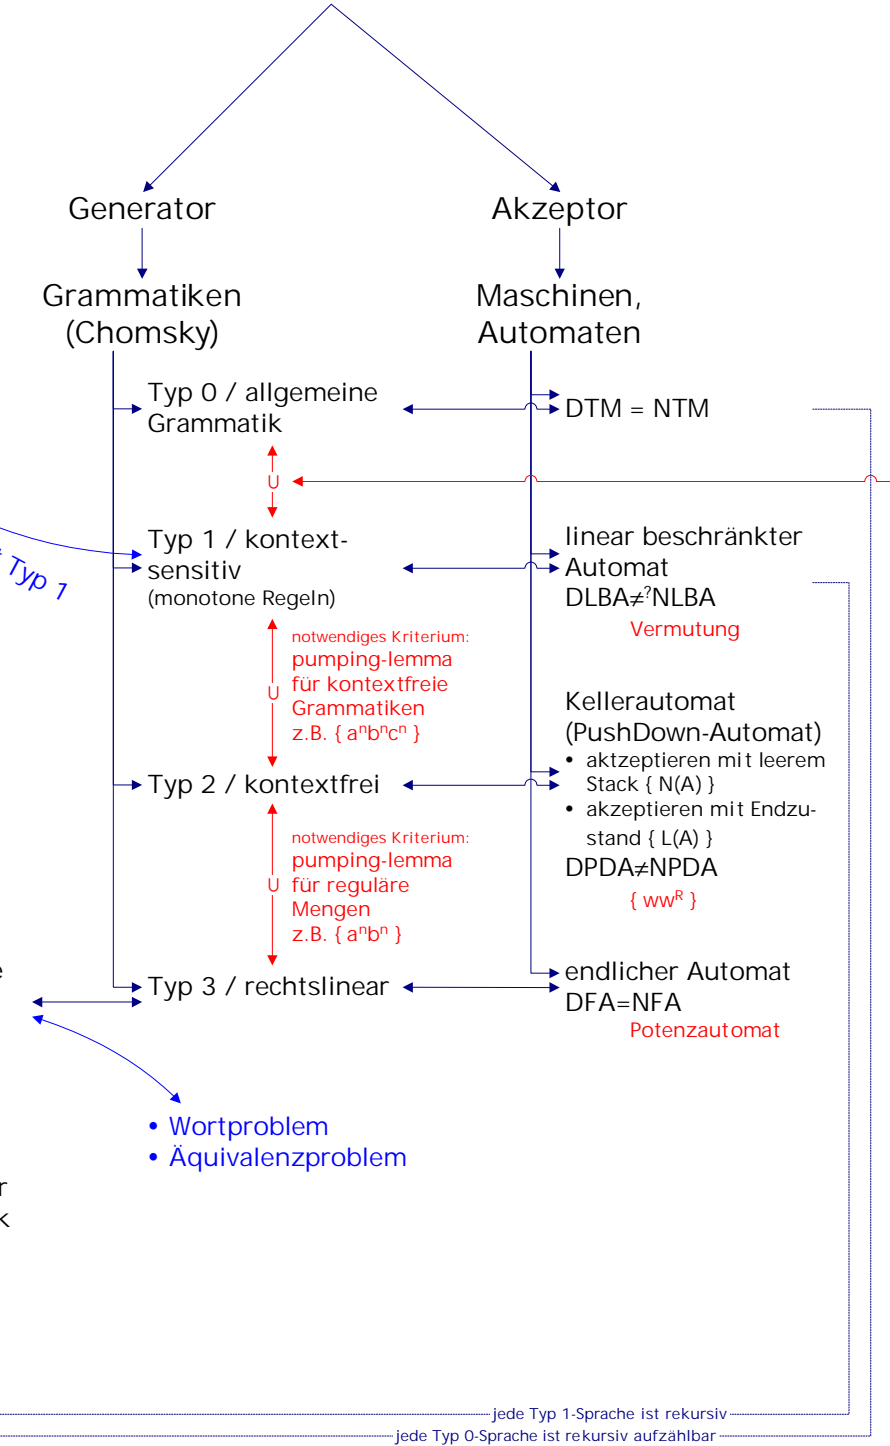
Generator

Akzeptor

Grammatiken (Chomsky)

Maschinen, Automaten

Typ 0 / allgemeine Grammatik

DTM = NTM

U

Typ 1

Typ 1 / kontextsensitiv (monotone Regeln)

linear beschränkter Automat
DLBA$\neq^?$NLBA
Vermutung

notwendiges Kriterium:
pumping-lemma für kontextfreie Grammatiken
z.B. { $a^nb^nc^n$ }

U

Kellerautomat (PushDown-Automat)
• aktzeptieren mit leerem Stack { N(A) }
• akzeptieren mit Endzustand { L(A) }
DPDA$\neq$NPDA
{ $ww^R$ }

Typ 2 / kontextfrei

notwendiges Kriterium:
pumping-lemma für reguläre Mengen
z.B. { $a^nb^n$ }

U

e

Typ 3 / rechtslinear

endlicher Automat
DFA=NFA
Potenzautomat

• Wortproblem
• Äquivalenzproblem

r
k

jede Typ 1-Sprache ist rekursiv
jede Typ 0-Sprache ist rekursiv aufzählbar